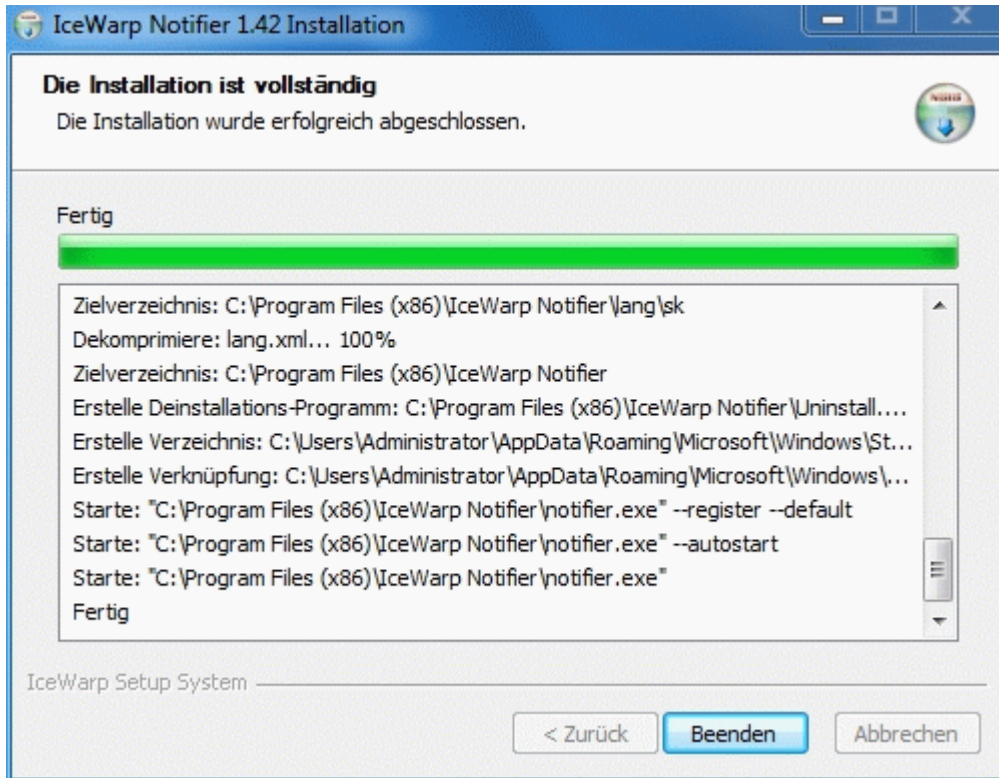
IceWarp Notifier 1.42 Installation

Die Installation ist vollständig

Die Installation wurde erfolgreich abgeschlossen.

Fertig

Zielverzeichnis: C:\Program Files (x86)\IceWarp Notifier\lang\sk
Dekomprimiere: lang.xml... 100%
Zielverzeichnis: C:\Program Files (x86)\IceWarp Notifier
Erstelle Deinstallations-Programm: C:\Program Files (x86)\IceWarp Notifier\Uninstall....
Erstelle Verzeichnis: C:\Users\Administrator\AppData\Roaming\Microsoft\Windows\St...
Erstelle Verknüpfung: C:\Users\Administrator\AppData\Roaming\Microsoft\Windows\...
Starte: "C:\Program Files (x86)\IceWarp Notifier\notifier.exe" --register --default
Starte: "C:\Program Files (x86)\IceWarp Notifier\notifier.exe" --autostart
Starte: "C:\Program Files (x86)\IceWarp Notifier\notifier.exe"
Fertig

IceWarp Setup System

< Zurück
Beenden
Abbrechen